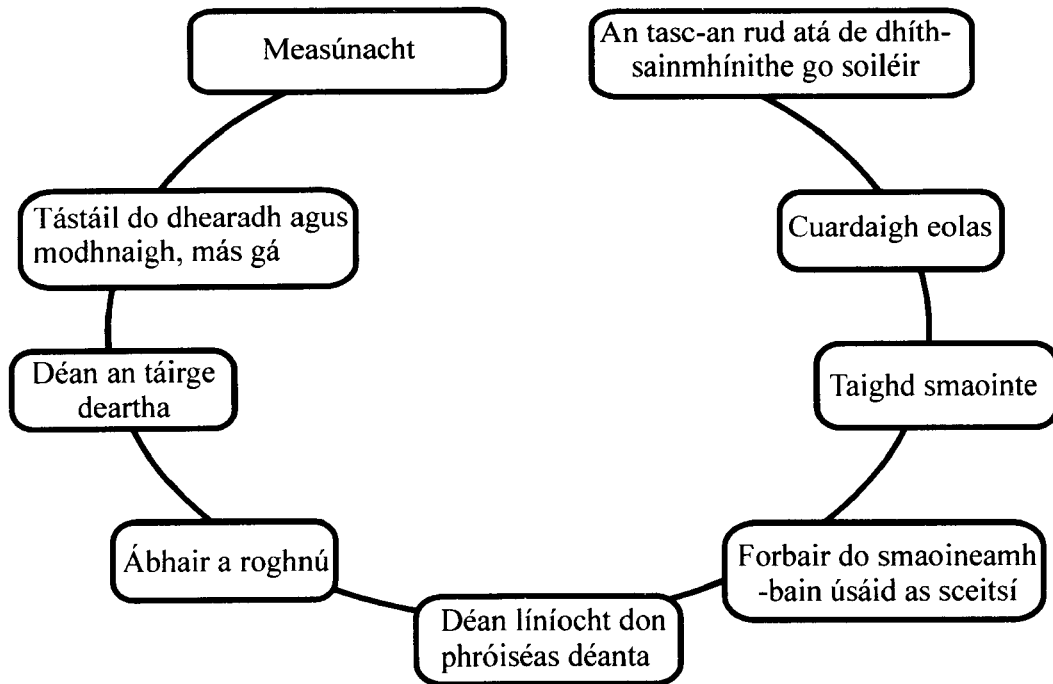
Measúnacht

An tasc-an rud atá de dhíth-sainmhínithe go soiléir

Cuardaigh eolas

Taighd smaointe

Forbair do smaoineamh -bain úsáid as sceitsí

Déan líníocht don phróiséas déanta

Ábhair a roghnú

Déan an táirge deartha

Tástáil do dhearadh agus modhnaigh, más gá